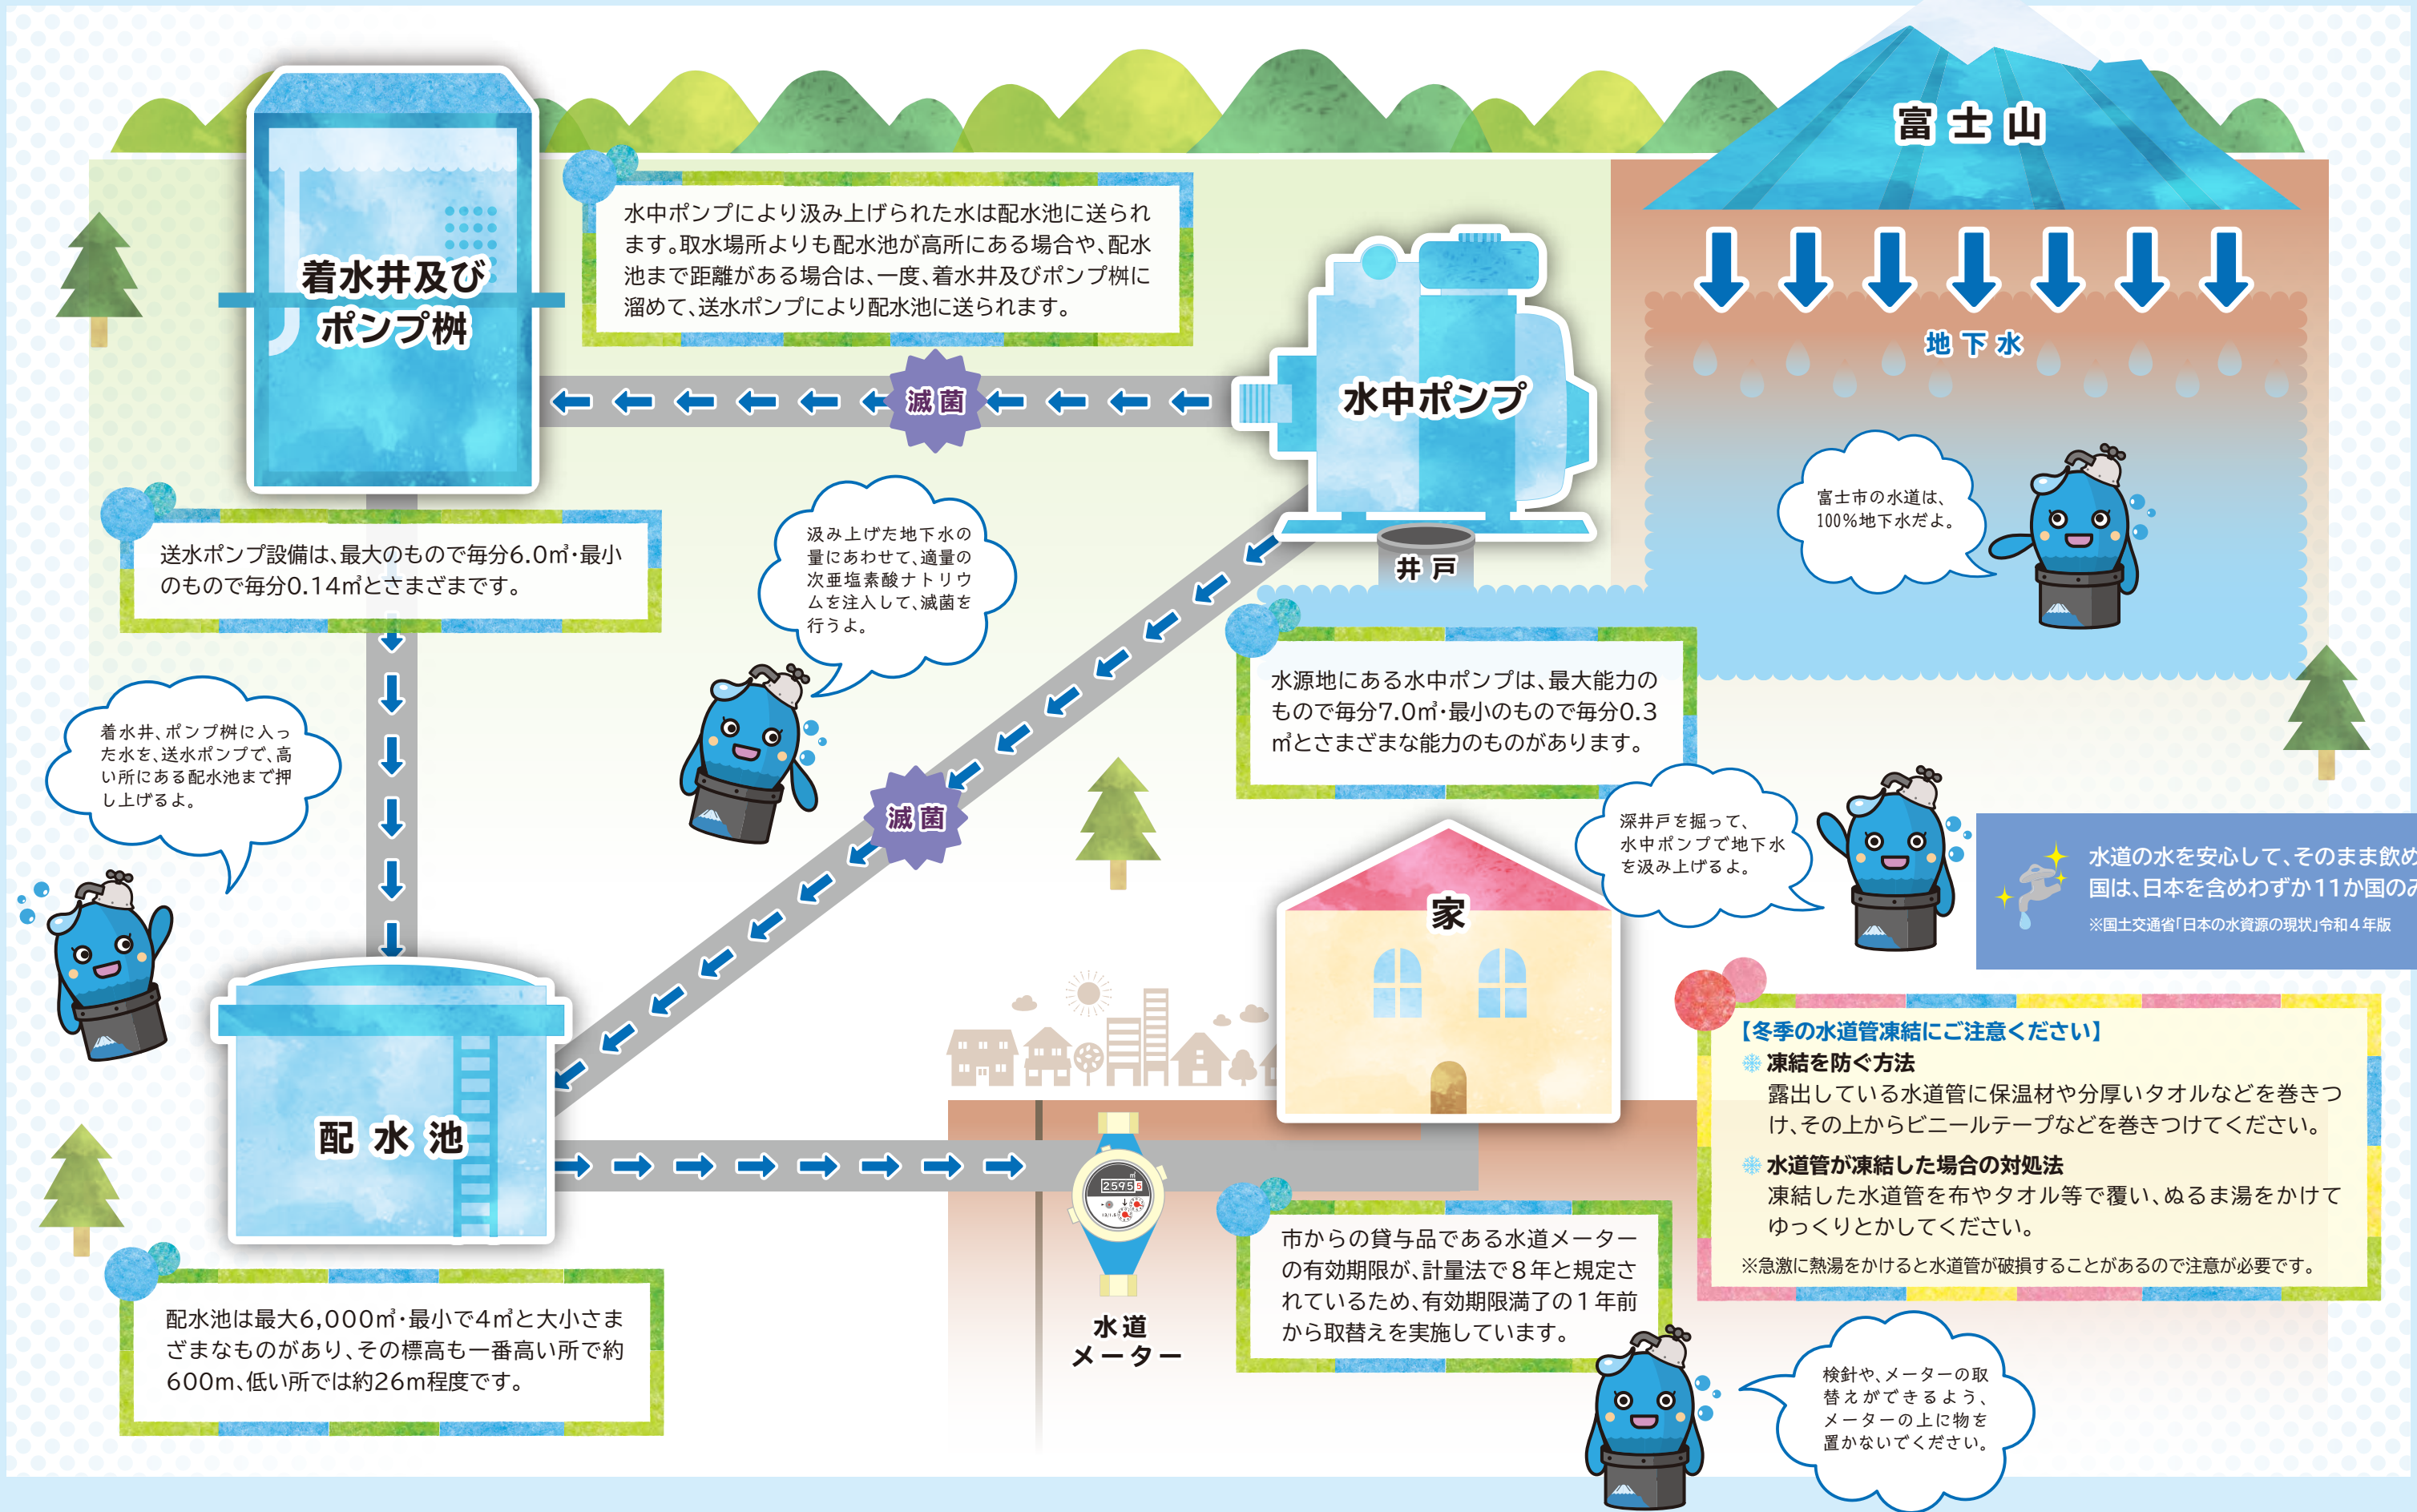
着水井及び
ポンプ桝

水中ポンプにより汲み上げられた水は配水池に送られます。取水場所よりも配水池が高所にある場合や、配水池まで距離がある場合は、一度、着水井及びポンプ桝に溜めて、送水ポンプにより配水池に送られます。

富士山

地下水

滅菌

水中ポンプ

井戸

富士市の水道は、100%地下水だよ。

送水ポンプ設備は、最大のもので毎分6.0㎥・最小のもので毎分0.14㎥とさまざまです。

汲み上げた地下水の量にあわせて、適量の次亜塩素酸ナトリウムを注入して、滅菌を行うよ。

水源地にある水中ポンプは、最大能力のもので毎分7.0㎥・最小のもので毎分0.3㎥とさまざまな能力のものがあります。

着水井、ポンプ桝に入った水を、送水ポンプで、高い所にある配水池まで押し上げるよ。

滅菌

深井戸を掘って、水中ポンプで地下水を汲み上げるよ。

水道の水を安心して、そのまま飲め
国は、日本を含めわずか11か国のみ
※国土交通省「日本の水資源の現状」令和4年版

家

【冬季の水道管凍結にご注意ください】
凍結を防ぐ方法
露出している水道管に保温材や分厚いタオルなどを巻きつけ、その上からビニールテープなどを巻きつけてください。
水道管が凍結した場合の対処法
凍結した水道管を布やタオル等で覆い、ぬるま湯をかけてゆっくりとかしてください。
※急激に熱湯をかけると水道管が破損することがあるので注意が必要です。

配水池

25955

水道メーター

市からの貸与品である水道メーターの有効期限が、計量法で8年と規定されているため、有効期限満了の1年前から取替えを実施しています。

配水池は最大6,000㎥・最小で4㎥と大小さまざまなものがあり、その標高も一番高い所で約600m、低い所では約26m程度です。

検針や、メーターの取替えができるよう、メーターの上に物を置かないでください。